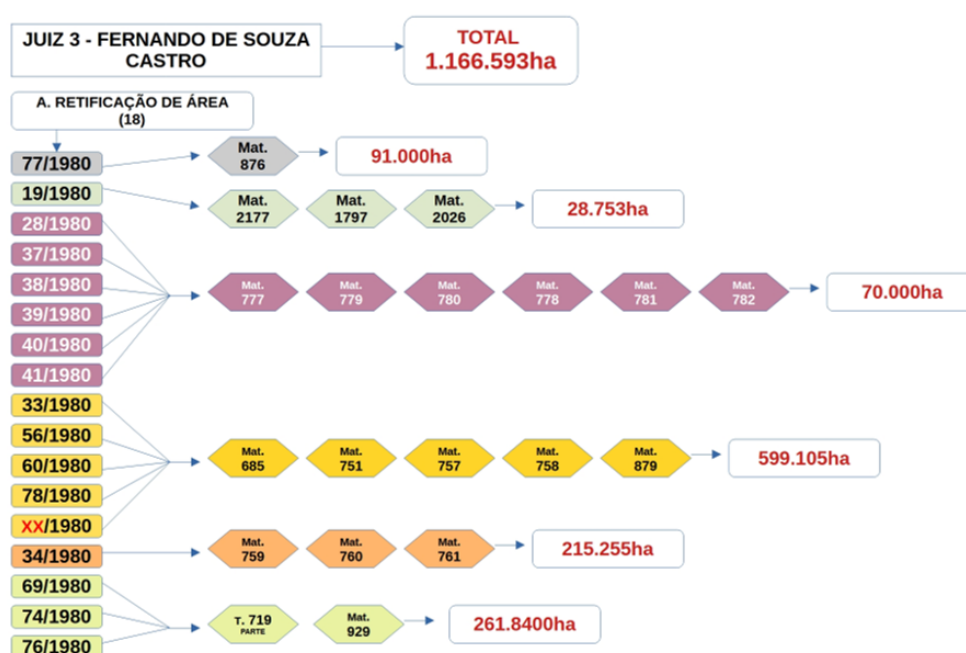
JUIZ 3 - FERNANDO DE SOUZA CASTRO

TOTAL
1.166.593ha

A. RETIFICAÇÃO DE ÁREA (18)

77/1980
Mat. 876
91.000ha

19/1980
Mat. 2177
Mat. 1797
Mat. 2026
28.753ha

28/1980
37/1980
38/1980
39/1980
40/1980
41/1980
Mat. 777
Mat. 779
Mat. 780
Mat. 778
Mat. 781
Mat. 782
70.000ha

33/1980
56/1980
60/1980
78/1980
XX/1980
Mat. 685
Mat. 751
Mat. 757
Mat. 758
Mat. 879
599.105ha

34/1980
Mat. 759
Mat. 760
Mat. 761
215.255ha

69/1980
74/1980
76/1980
T. 719 PARTE
Mat. 929
261.8400ha